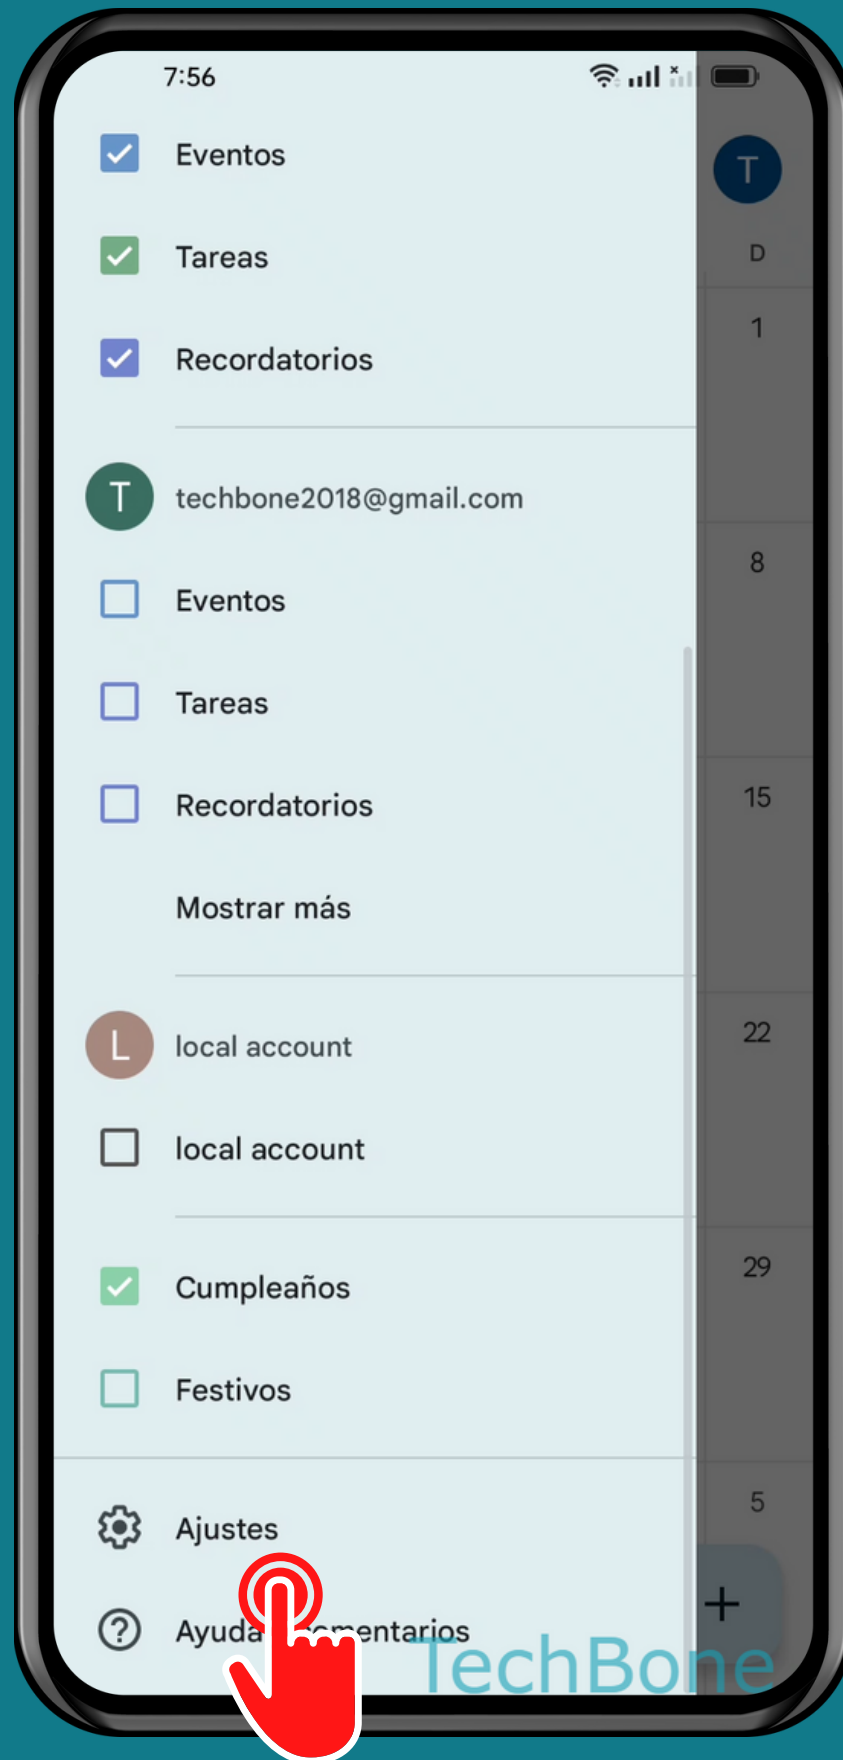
7:56

Eventos

Tareas

Recordatorios

T

techbone2018@gmail.com

Eventos

Tareas

Recordatorios

Mostrar más

L

local account

local account

Cumpleaños

Festivos

Ajustes

Ayuda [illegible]entarios

T

D

1

8

15

22

29

5

+

TechBone